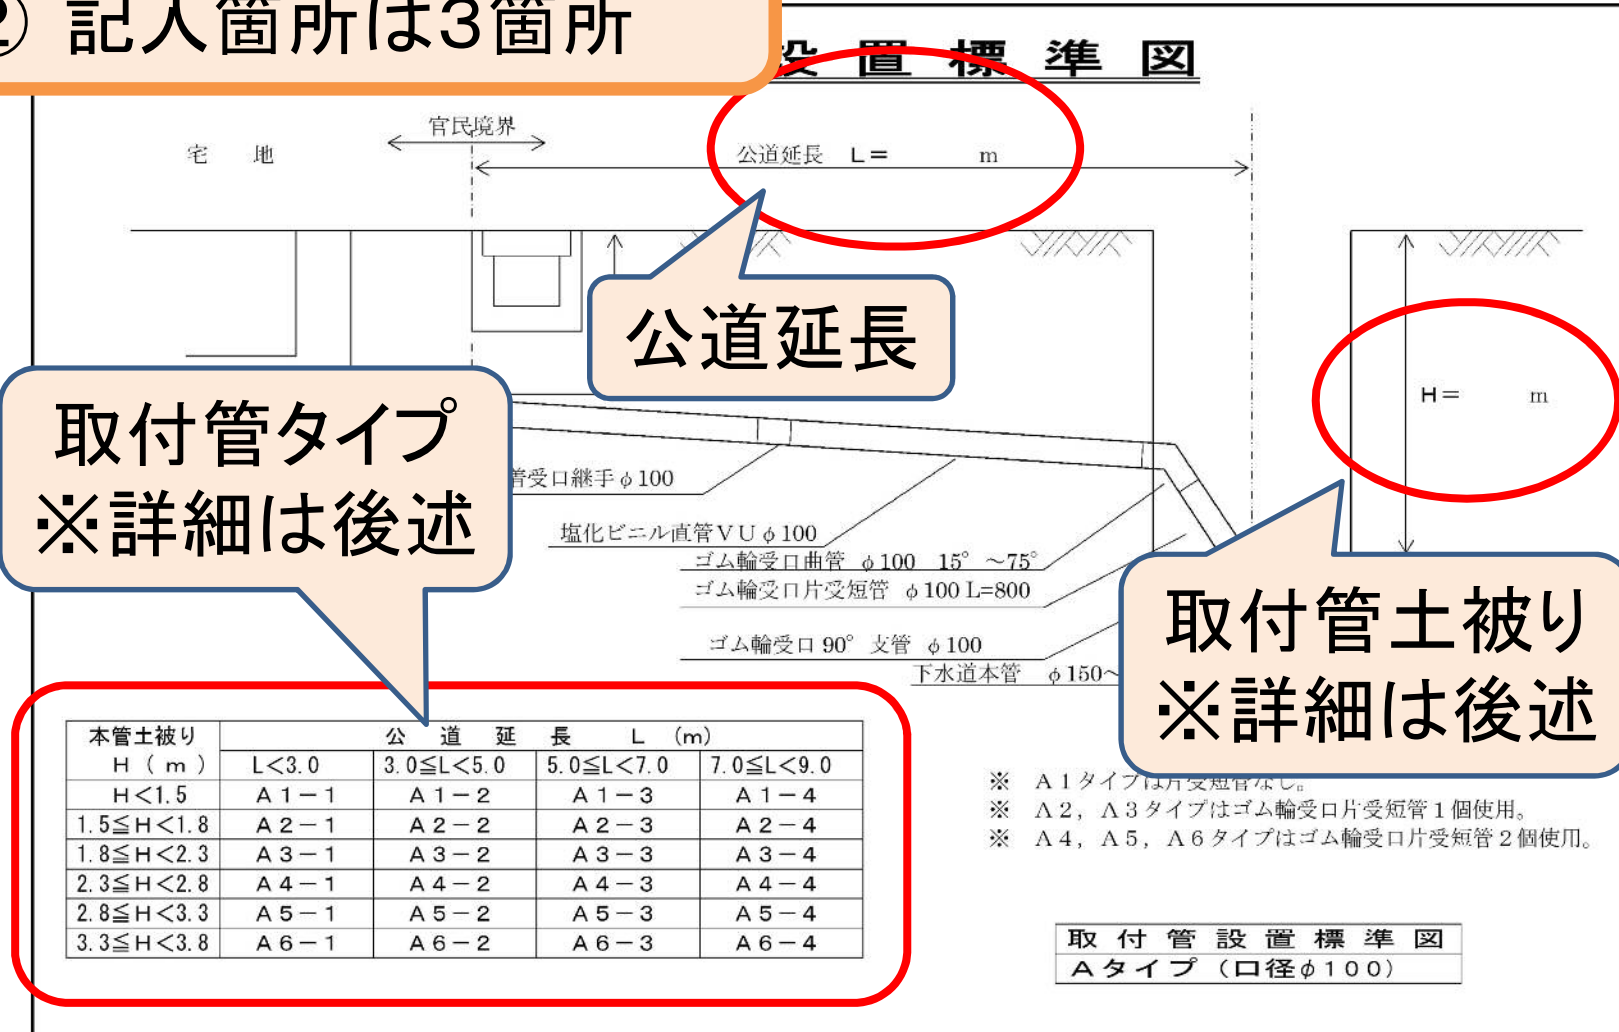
② 記入箇所は3箇所

設 置 標 準 図

宅 地

官民境界

公道延長 L＝ m

公道延長

H＝ m

取付管タイプ
※詳細は後述

管受口継手 φ100

塩化ビニル直管ＶＵ φ100

ゴム輪受口曲管 φ100 15° ～75°

ゴム輪受口片受短管 φ100 L=800

ゴム輪受口 90° 支管 φ100

下水道本管 φ150～

取付管土被り
※詳細は後述

| 本管土被り H（m） | 公道延長 L（m） L<3.0 | 3.0≦L<5.0 | 5.0≦L<7.0 | 7.0≦L<9.0 |
|---|---|---|---|---|
| H<1.5 | A1－1 | A1－2 | A1－3 | A1－4 |
| 1.5≦H<1.8 | A2－1 | A2－2 | A2－3 | A2－4 |
| 1.8≦H<2.3 | A3－1 | A3－2 | A3－3 | A3－4 |
| 2.3≦H<2.8 | A4－1 | A4－2 | A4－3 | A4－4 |
| 2.8≦H<3.3 | A5－1 | A5－2 | A5－3 | A5－4 |
| 3.3≦H<3.8 | A6－1 | A6－2 | A6－3 | A6－4 |

※ A1タイプは片受短管なし。
※ A2, A3タイプはゴム輪受口片受短管1個使用。
※ A4, A5, A6タイプはゴム輪受口片受短管2個使用。

取 付 管 設 置 標 準 図
Aタイプ（口径φ100）